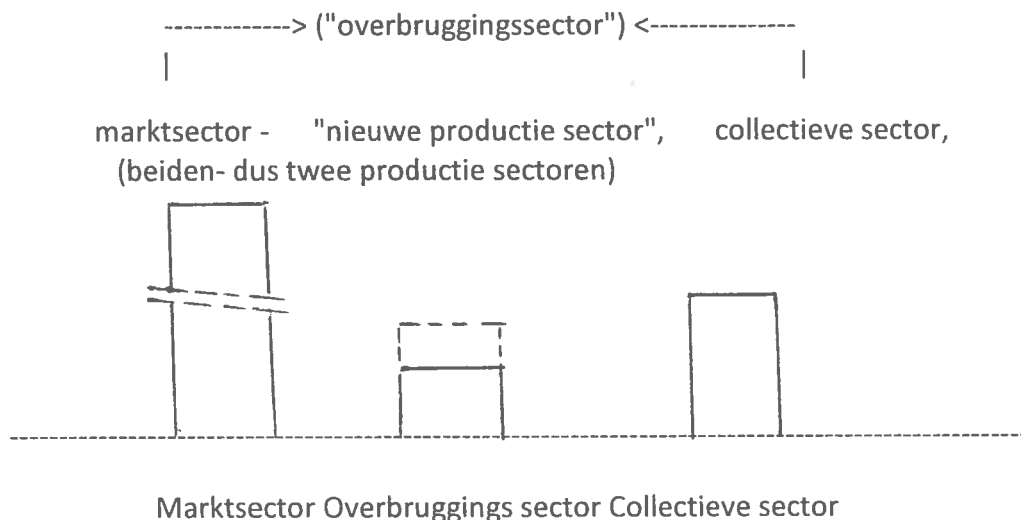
--------------> ("overbruggingssector") <---------------

marktsector - "nieuwe productie sector", collectieve sector,
(beiden- dus twee productie sectoren)

Marktsector Overbruggings sector Collectieve sector